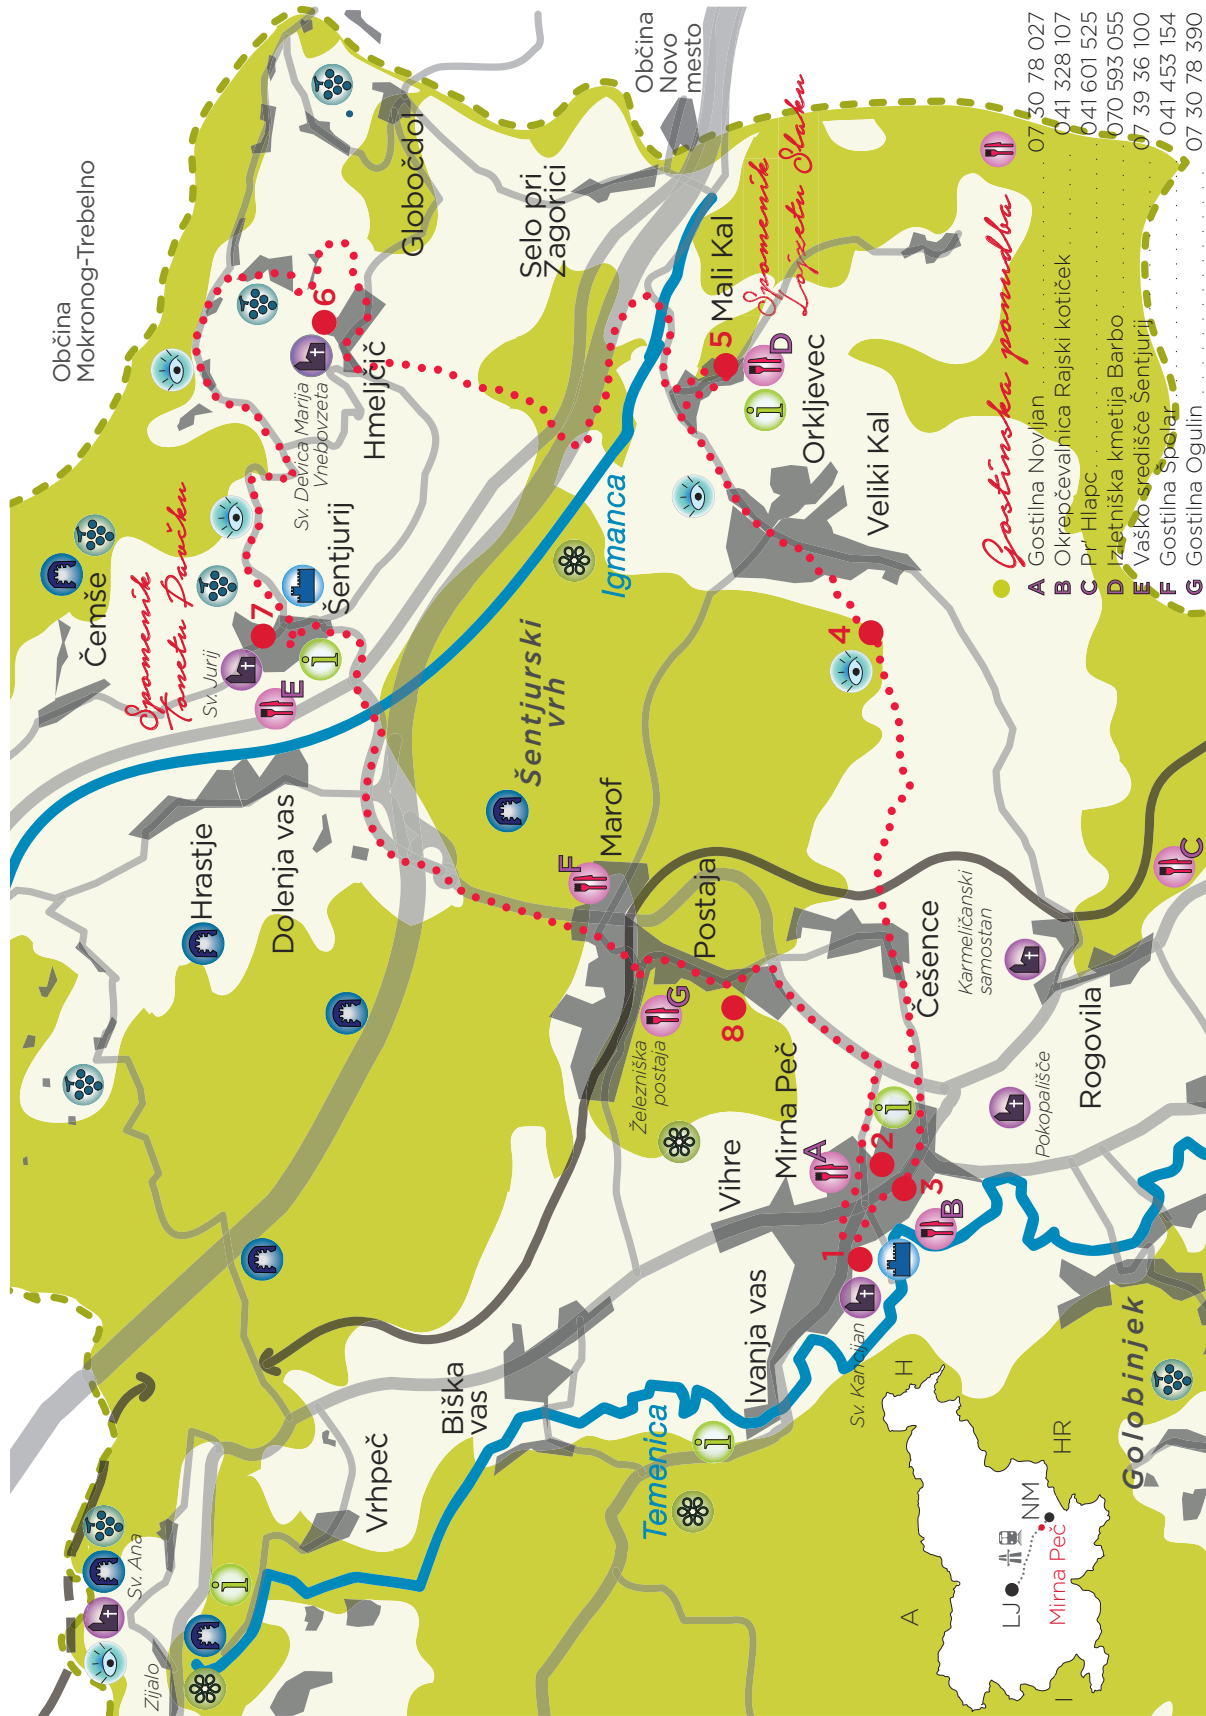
Občina Mokronog-Trebelno

Občina Novo mesto

Globočdol

Selo pri Zagorici

Mali Kal

Spomenik Lojzetu Slaku

Gostinska ponudba

| | | |
|---|---|---|
| A | Gostilna Novljan | 07 30 78 027 |
| B | Okrepčevalnica Rajski kotiček | 041 328 107 |
| C | Pri Hlapc | 041 601 525 |
| D | Izletniška kmetija Barbo | 070 593 055 |
| E | Vaško središče Šentjurij | 07 39 36 100 |
| F | Gostilna Špolar | 041 453 154 |
| G | Gostilna Ogulin | 07 30 78 390 |

6
5
D
4
7
E
F
G
8
A
1
2
3
B
C

Hmeljčič

Sv. Devica Marija Vnebovzeta

Orkljevec

Veliki Kal

Igmanca

Šentjurij

Čemše

Spomenik Tonetu Pavčku

Sv. Jurij

Šentjurski vrh

Marof

Hrastje

Dolenja vas

Postaja

Češence

Karmeličanski samostan

Rogovila

Železniška postaja

Mirna Peč

Vihre

Pokopališče

Ivanja vas

Sv. Kancijan

Biška vas

Temenica

Vrhpeč

Sv. Ana

Zijalo

Golobinjek

H

HR

A

I

LJ

NM

Mirna Peč